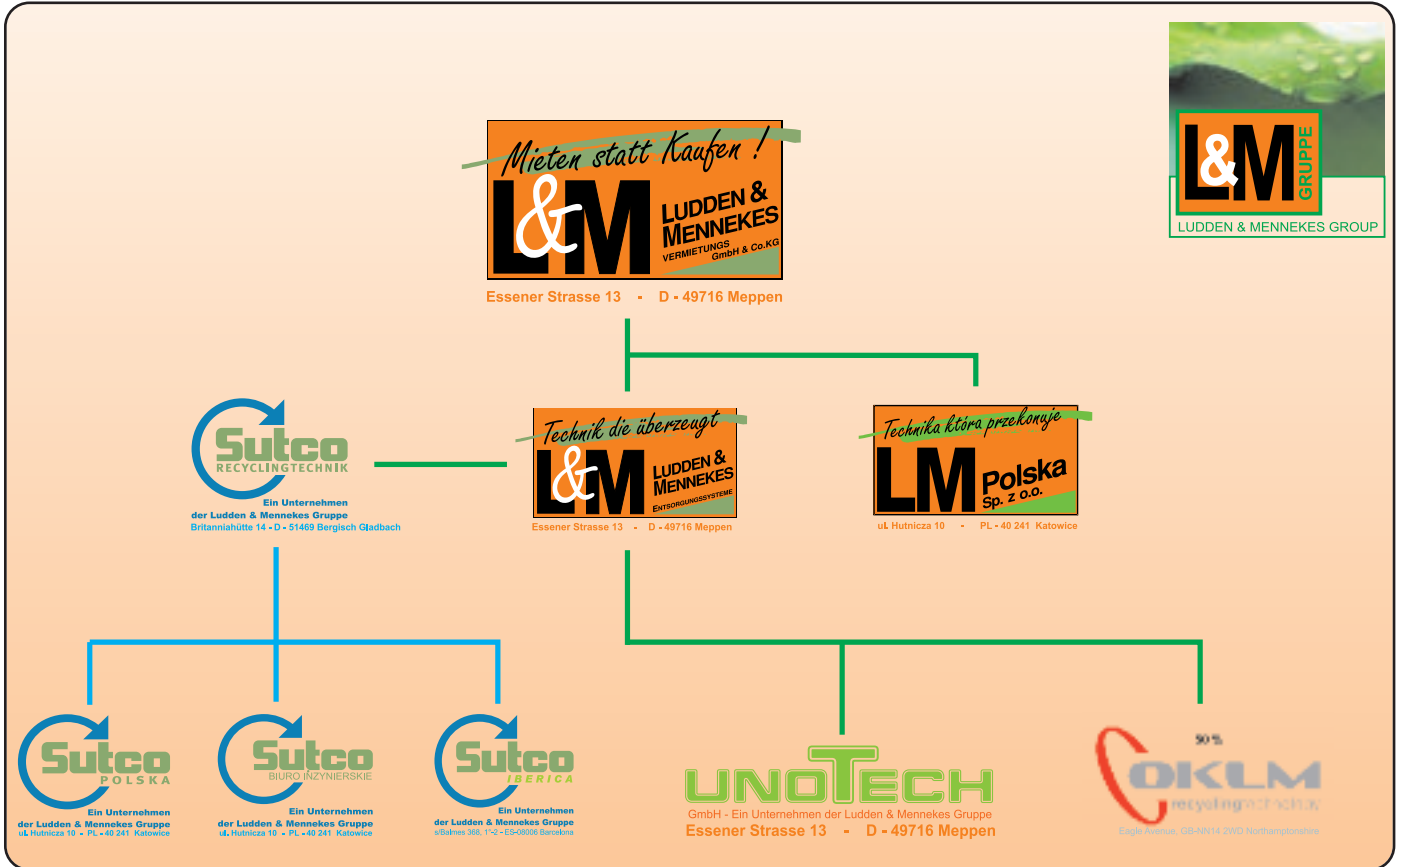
L&M GRUPPE
LUDDEN & MENNEKES GROUP

Mieten statt Kaufen !
L&M LUDDEN & MENNEKES VERMIETUNGS GmbH & Co.KG
Essener Strasse 13 - D - 49716 Meppen

Sutco RECYCLINGTECHNIK
Ein Unternehmen der Ludden & Mennekes Gruppe
Britanniahütte 14 - D - 51469 Bergisch Gladbach

Technik die überzeugt
L&M LUDDEN & MENNEKES ENTSORGUNGSSYSTEME
Essener Strasse 13 - D - 49716 Meppen

Technika która przekonuje
LM Polska Sp. z o.o.
ul. Hutnicza 10 - PL - 40 241 Katowice

Sutco POLSKA
Ein Unternehmen der Ludden & Mennekes Gruppe
ul. Hutnicza 10 - PL - 40 241 Katowice

Sutco BIURO INZYNIERSKIE
Ein Unternehmen der Ludden & Mennekes Gruppe
ul. Hutnicza 10 - PL - 40 241 Katowice

Sutco IBERICA
Ein Unternehmen der Ludden & Mennekes Gruppe
c/Balmes 366, 1°-2 - ES-08006 Barcelona

UNOTECH
GmbH - Ein Unternehmen der Ludden & Mennekes Gruppe
Essener Strasse 13 - D - 49716 Meppen

50 %
OKLM
recycling technology
Eagle Avenue, GB-NN14 2WD Northamptonshire